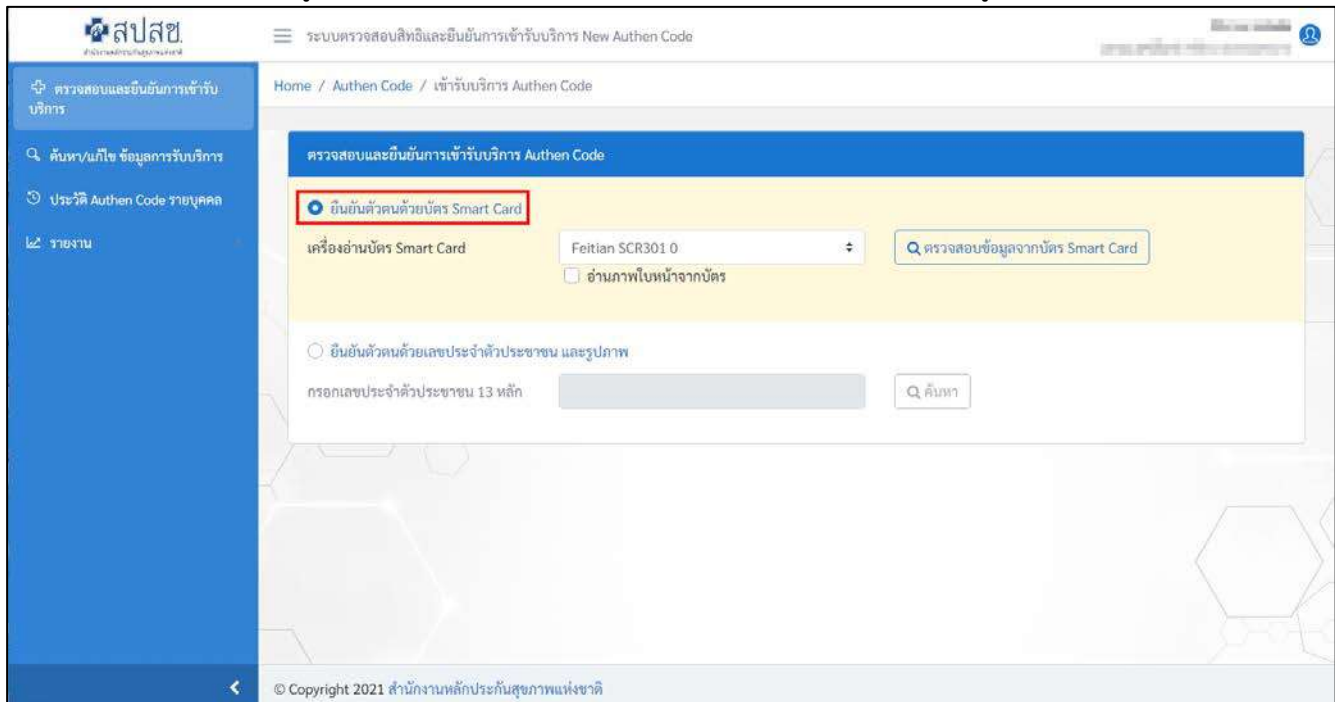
สปสช.
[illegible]

ระบบตรวจสอบสิทธิและยืนยันการเข้ารับบริการ New Authen Code

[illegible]

ตรวจสอบและยืนยันการเข้ารับบริการ

ค้นหา/แก้ไข ข้อมูลการรับบริการ

ประวัติ Authen Code รายบุคคล

รายงาน

Home / Authen Code / เข้ารับบริการ Authen Code

ตรวจสอบและยืนยันการเข้ารับบริการ Authen Code

ยืนยันตัวตนด้วยบัตร Smart Card

เครื่องอ่านบัตร Smart Card

Feitian SCR301 0

ตรวจสอบข้อมูลจากบัตร Smart Card

อ่านภาพใบหน้าจากบัตร

ยืนยันตัวตนด้วยเลขประจำตัวประชาชน และรูปภาพ

กรอกเลขประจำตัวประชาชน 13 หลัก

ค้นหา

© Copyright 2021 สำนักงานหลักประกันสุขภาพแห่งชาติ